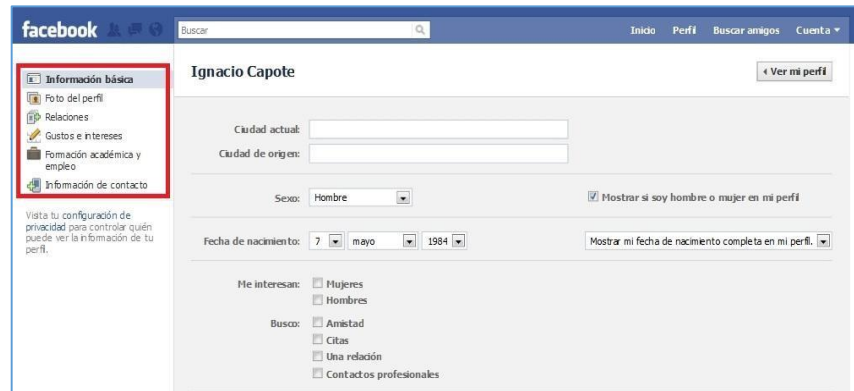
facebook

Buscar

Inicio Perfil Buscar amigos Cuenta ▾

Información básica
Foto del perfil
Relaciones
Gustos e intereses
Formación académica y empleo
Información de contacto

Visita tu configuración de privacidad para controlar quién puede ver la información de tu perfil.

Ignacio Capote

‹ Ver mi perfil

Ciudad actual:
Ciudad de origen:

Sexo: Hombre

Mostrar si soy hombre o mujer en mi perfil

Fecha de nacimiento: 7 mayo 1984

Mostrar mi fecha de nacimiento completa en mi perfil.

Me interesan: Mujeres
Hombres

Busco: Amistad
Citas
Una relación
Contactos profesionales